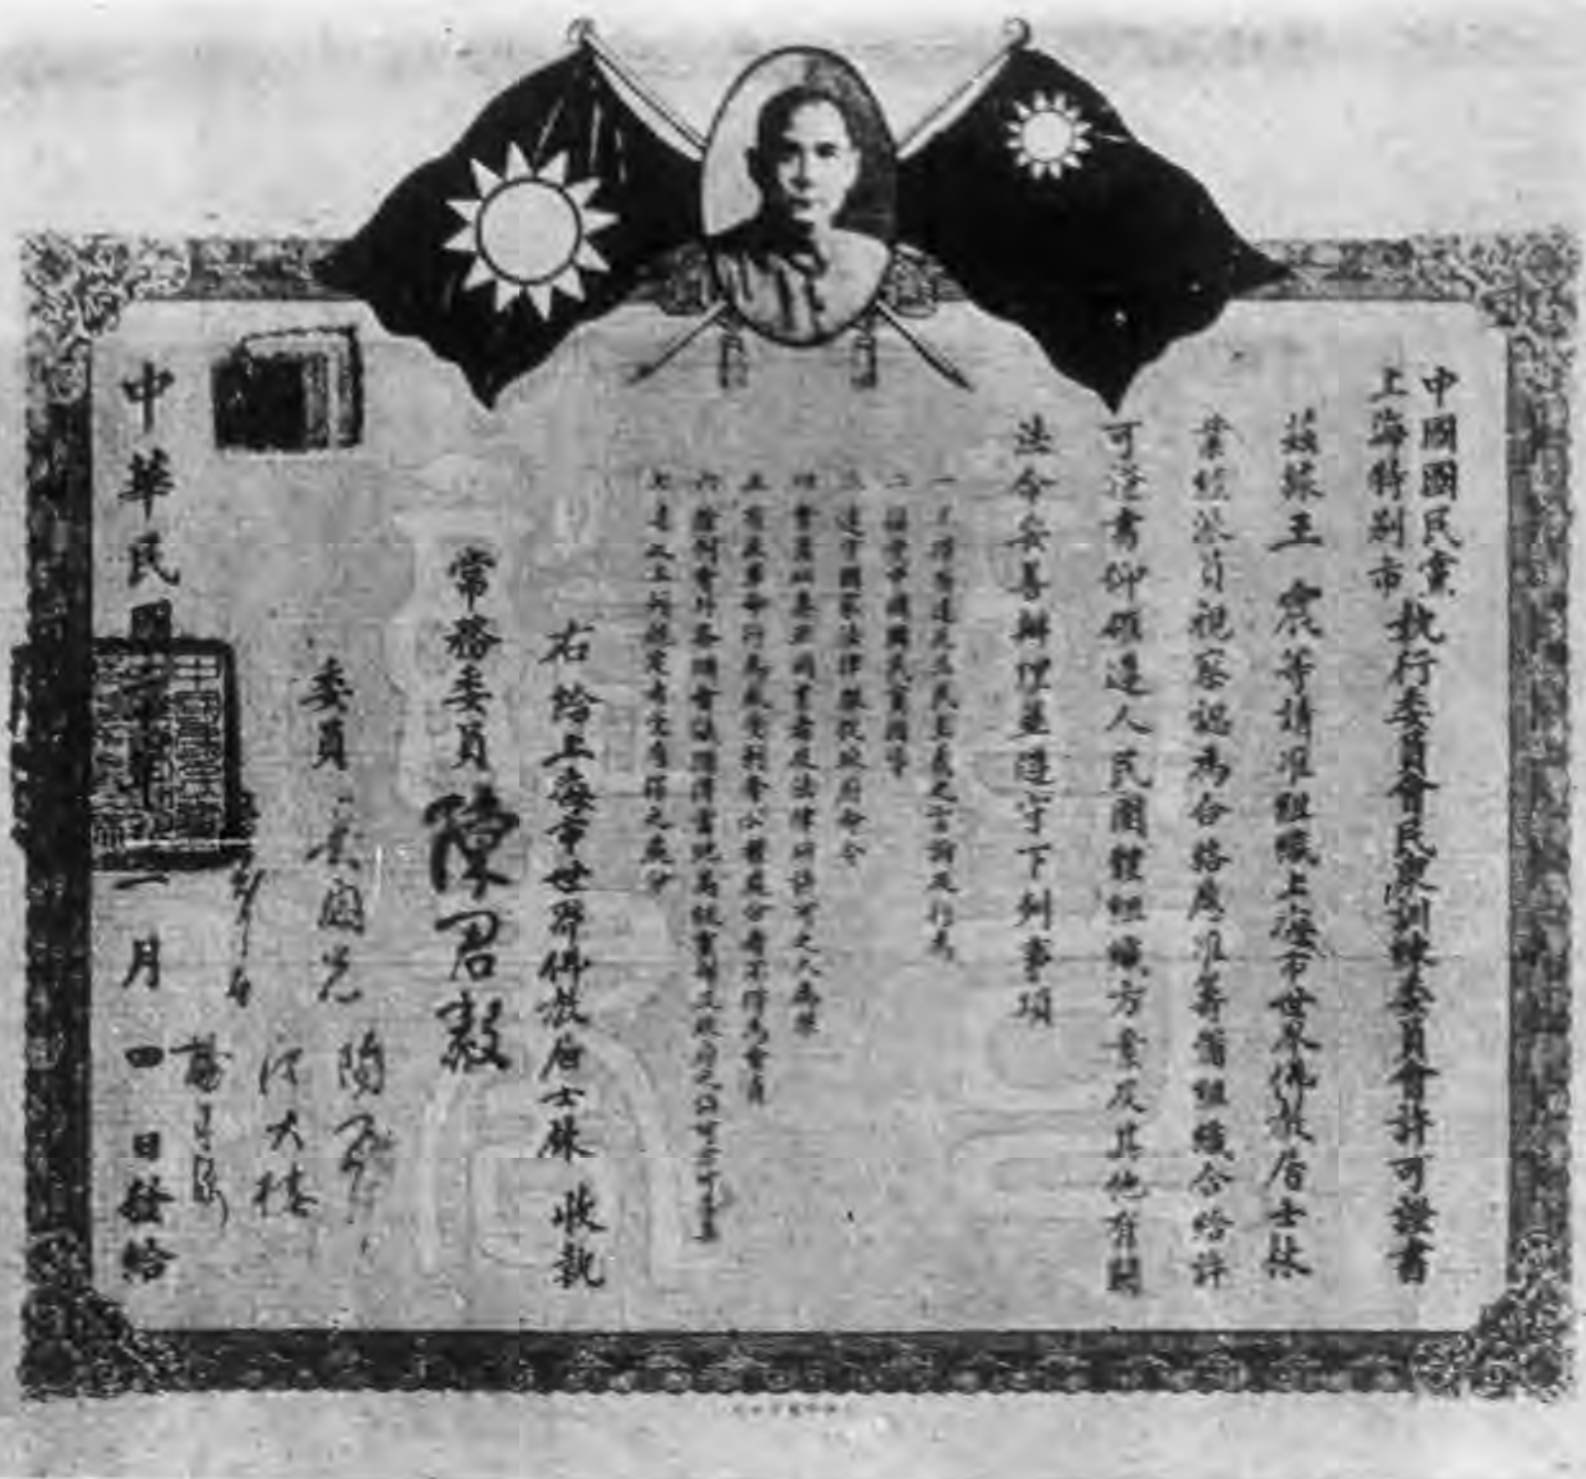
中國國民黨
上海特別市 執行委員會民眾訓練委員會許可證書

茲據王震等請准組織上海市世界佛教居士林業經派員視察認為合格應准籌備組織合給許可證書仰候遵人民團體組織方案及其他有關法令妥為辦理並遵守下列事項

一 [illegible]
二 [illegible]
三 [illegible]
四 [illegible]
五 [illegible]
六 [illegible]
七 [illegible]

右給上海市世界佛教居士林 收執

常務委員 陳君毅

委員 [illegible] 陶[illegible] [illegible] 何大棱 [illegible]

中華民國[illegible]年 一月 四日發給